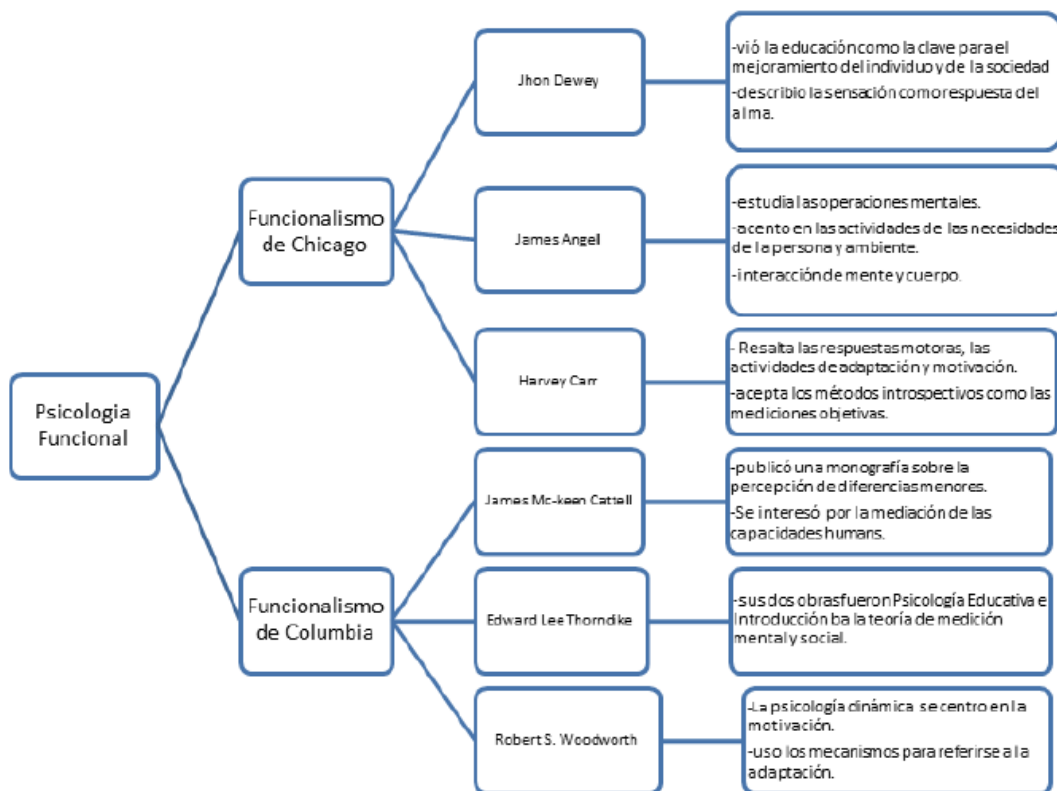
Psicologia Funcional

Funcionalismo de Chicago

Jhon Dewey

-vió la educación como la clave para el mejoramiento del individuo y de la sociedad
-describio la sensación como respuesta del alma.

James Angel

-estudia las operaciones mentales.
-acento en las actividades de los necesidades de la persona y ambiente.
-interacción de mente y cuerpo.

Harvey Carr

- Resalta las respuestas motoras, las actividades de adaptación y motivación.
-acepta los métodos introspectivos como las mediciones objetivas.

Funcionalismo de Columbia

James Mc-keen Cattell

-publicó una monografía sobre la percepción de diferencias menores.
-Se interesó por la mediación de las capacidades humans.

Edward Lee Thorndike

-sus dos obras fueron Psicología Educativa e Introducción ba la teoría de medición mental y social.

Robert S. Woodworth

-La psicología dinámica se centro en la motivación.
-uso los mecanismos para referirse a la adaptación.